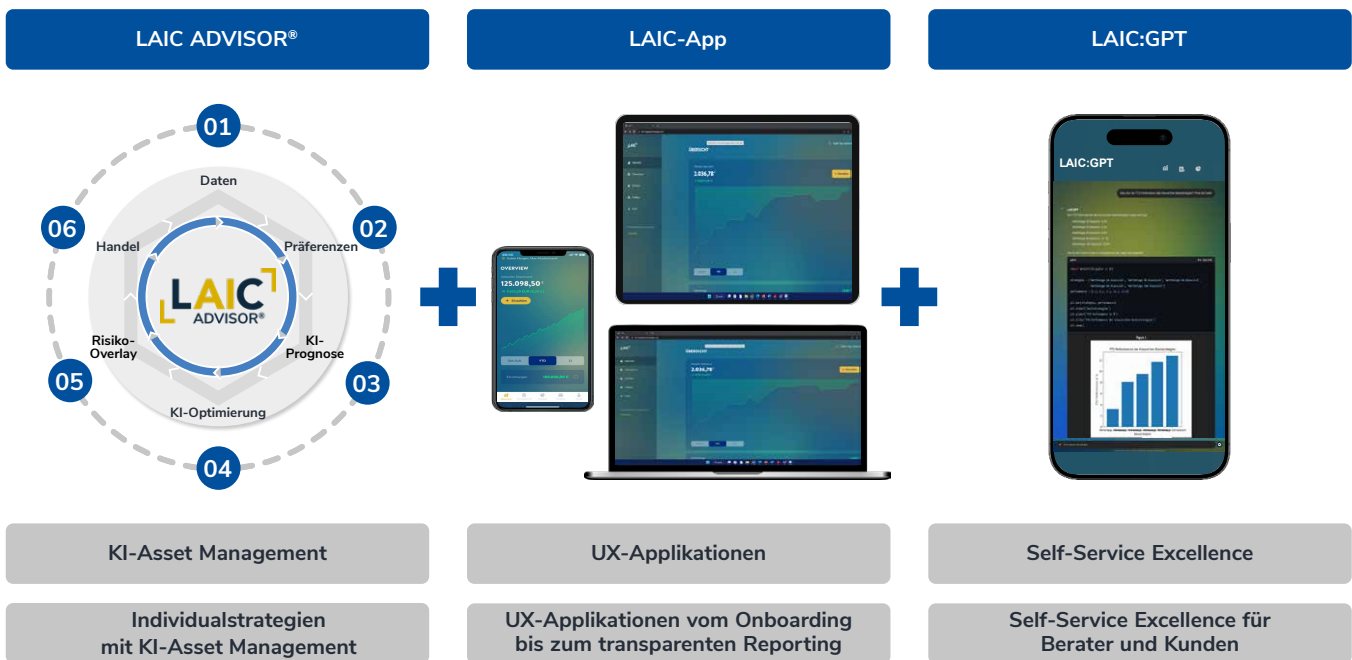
LAIC ADVISOR®

LAIC-App

LAIC:GPT

01
Daten
02
Präferenzen
KI-Prognose
03
04
KI-Optimierung
05
Risiko-Overlay
06
Handel

LAIC ADVISOR®

OVERVIEW
125.098,50
2.036,78
2.036,78

LAIC:GPT

KI-Asset Management

UX-Applikationen

Self-Service Excellence

Individualstrategien mit KI-Asset Management

UX-Applikationen vom Onboarding bis zum transparenten Reporting

Self-Service Excellence für Berater und Kunden